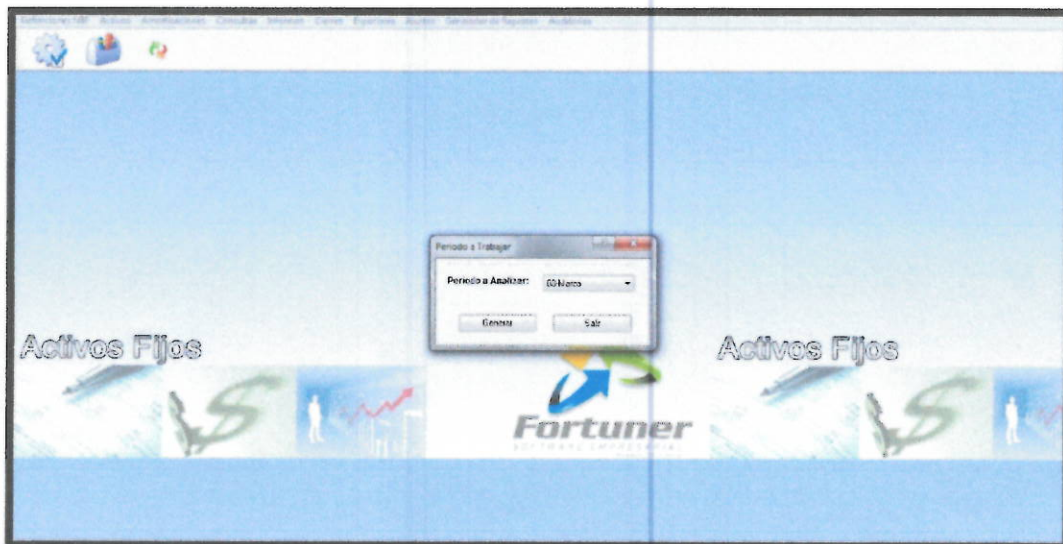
Definiciones NIIF Activos Amortizaciones Consultas Informes Cierre Exportar Ayuda Generador de Reportes Auditoría

Periodo a Trabajar

Periodo a Analizar: 03-Marzo

Generar Salir

Activos Fijos

Activos Fijos

Fortuner
SOFTWARE EMPRESARIAL